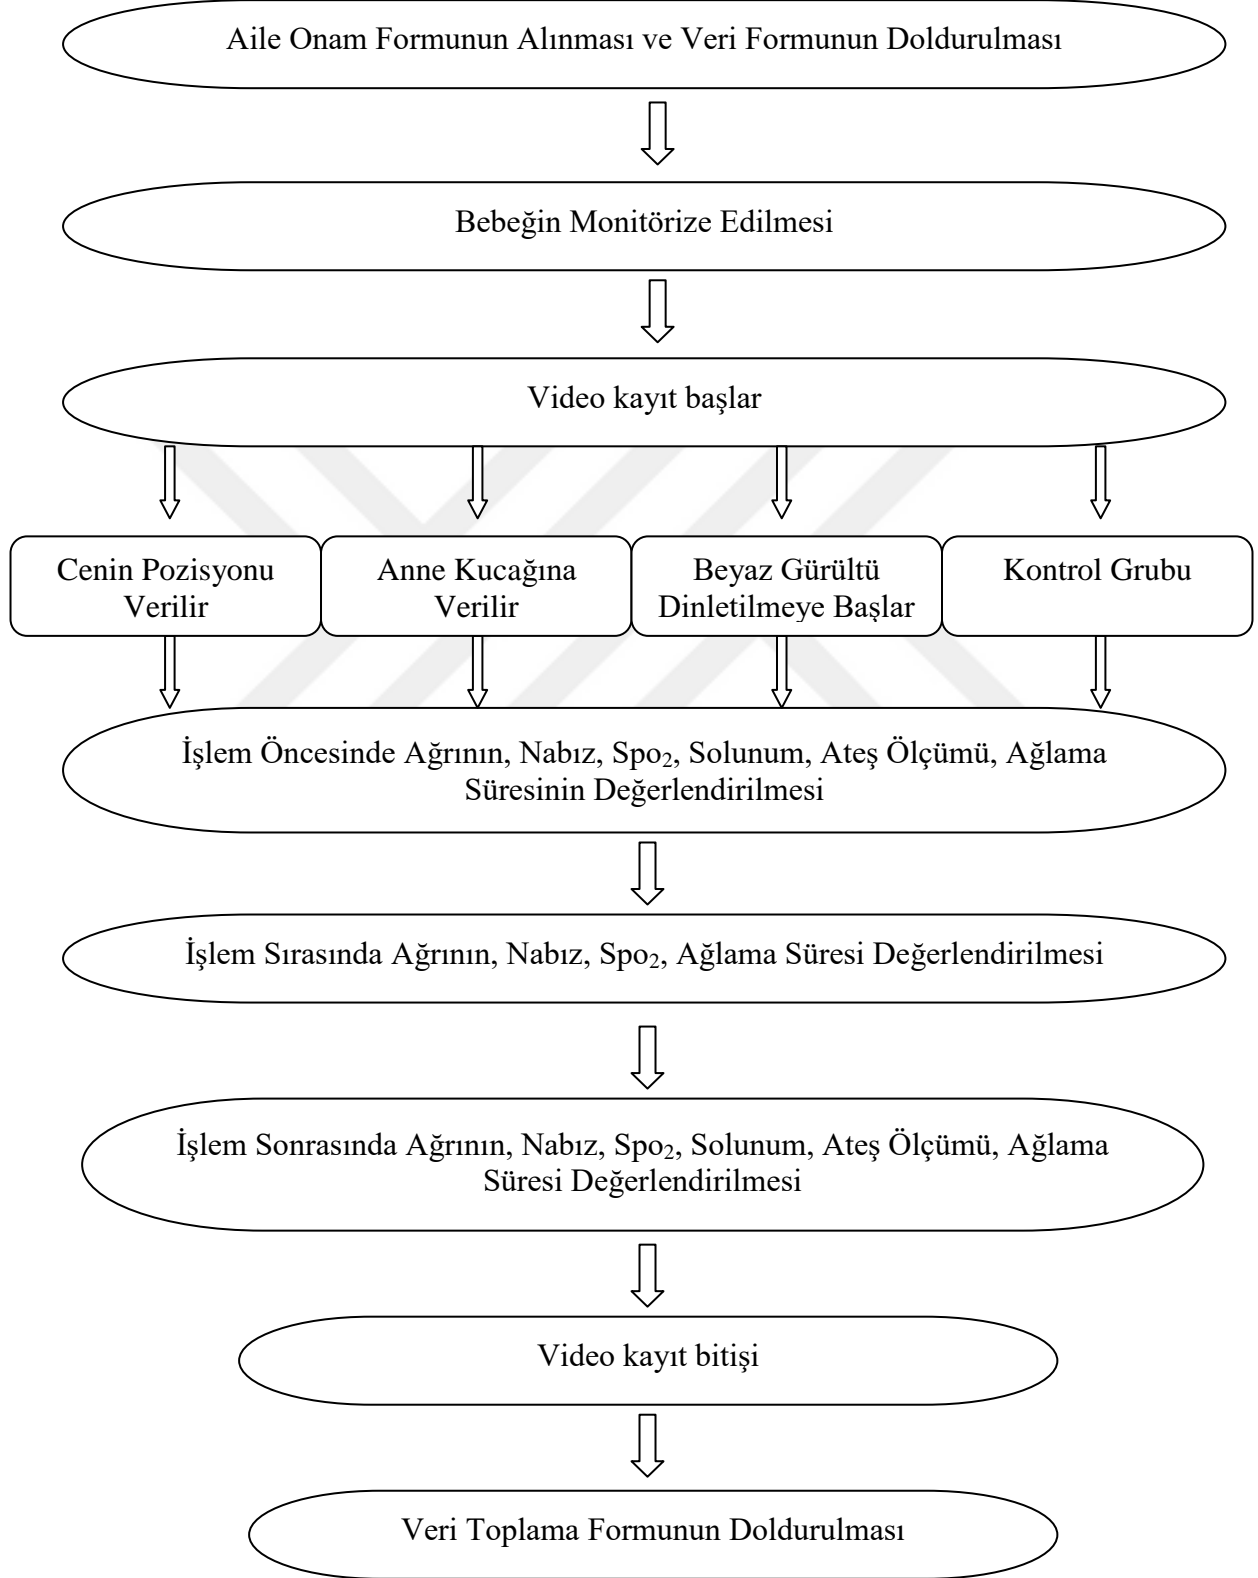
Aile Onam Formunun Alınması ve Veri Formunun Doldurulması

Bebeğin Monitörize Edilmesi

Video kayıt başlar

Cenin Pozisyonu Verilir

Anne Kucağına Verilir

Beyaz Gürültü Dinletilmeye Başlar

Kontrol Grubu

İşlem Öncesinde Ağrının, Nabız, Spo$_2$, Solunum, Ateş Ölçümü, Ağlama Süresinin Değerlendirilmesi

İşlem Sırasında Ağrının, Nabız, Spo$_2$, Ağlama Süresi Değerlendirilmesi

İşlem Sonrasında Ağrının, Nabız, Spo$_2$, Solunum, Ateş Ölçümü, Ağlama Süresi Değerlendirilmesi

Video kayıt bitişi

Veri Toplama Formunun Doldurulması